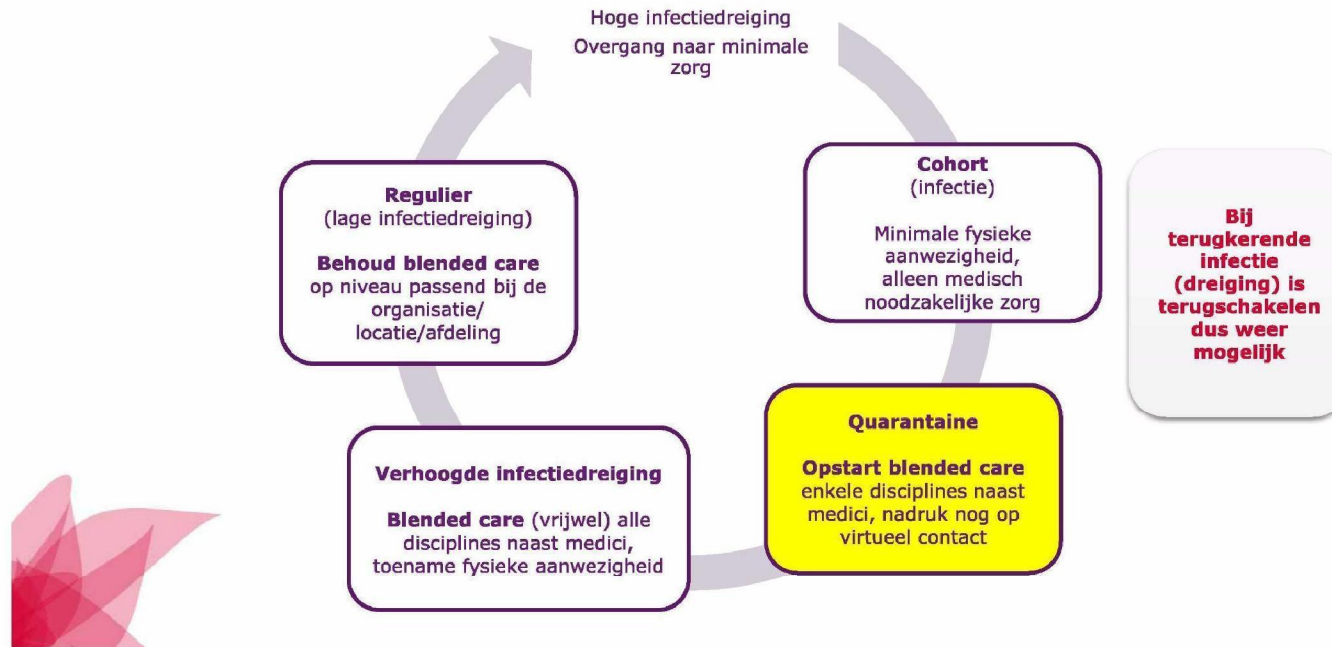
Hoge infectiedreiging
Overgang naar minimale zorg

Cohort
(infectie)

Minimale fysieke aanwezigheid, alleen medisch noodzakelijke zorg

Bij terugkerende infectie (dreiging) is terugschakelen dus weer mogelijk

Regulier
(lage infectiedreiging)

Behoud blended care op niveau passend bij de organisatie/ locatie/afdeling

Quarantaine

Opstart blended care enkele disciplines naast medici, nadruk nog op virtueel contact

Verhoogde infectiedreiging

Blended care (vrijwel) alle disciplines naast medici, toename fysieke aanwezigheid